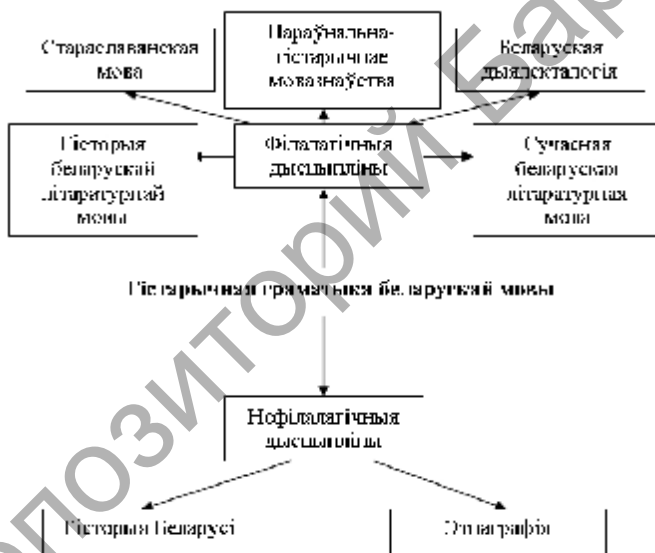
Старaславянская мова

Параўнальна-гістарычнае мовазнаўства

Беларуская дыялекталогія

Гісторыя беларускай літаратурнай мовы

Філалагічныя дысцыпліны

Сучасная беларуская літаратурная мова

Гістарычная граматыка беларускай мовы

Нефілалагічныя дысцыпліны

Гісторыя Беларусі

Этнаграфія

Рэпазіторый БарДУ